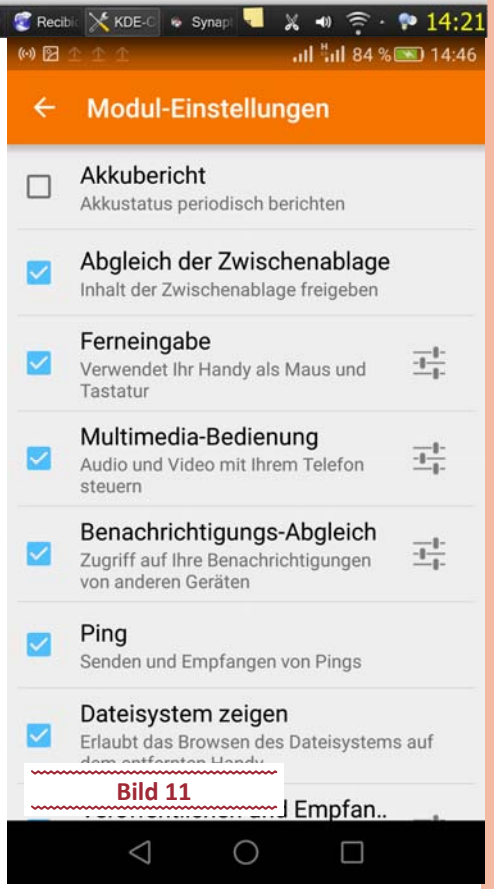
Recibi KDE-C Synapt 14:21

84 % 14:46

← Modul-Einstellungen

Akkubericht
Akkustatus periodisch berichten

Abgleich der Zwischenablage
Inhalt der Zwischenablage freigeben

Ferneingabe
Verwendet Ihr Handy als Maus und Tastatur

Multimedia-Bedienung
Audio und Video mit Ihrem Telefon steuern

Benachrichtigungs-Abgleich
Zugriff auf Ihre Benachrichtigungen von anderen Geräten

Ping
Senden und Empfangen von Pings

Dateisystem zeigen
Erlaubt das Browsen des Dateisystems auf dem entfernten Handy

Bild 11

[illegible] und Empfan..